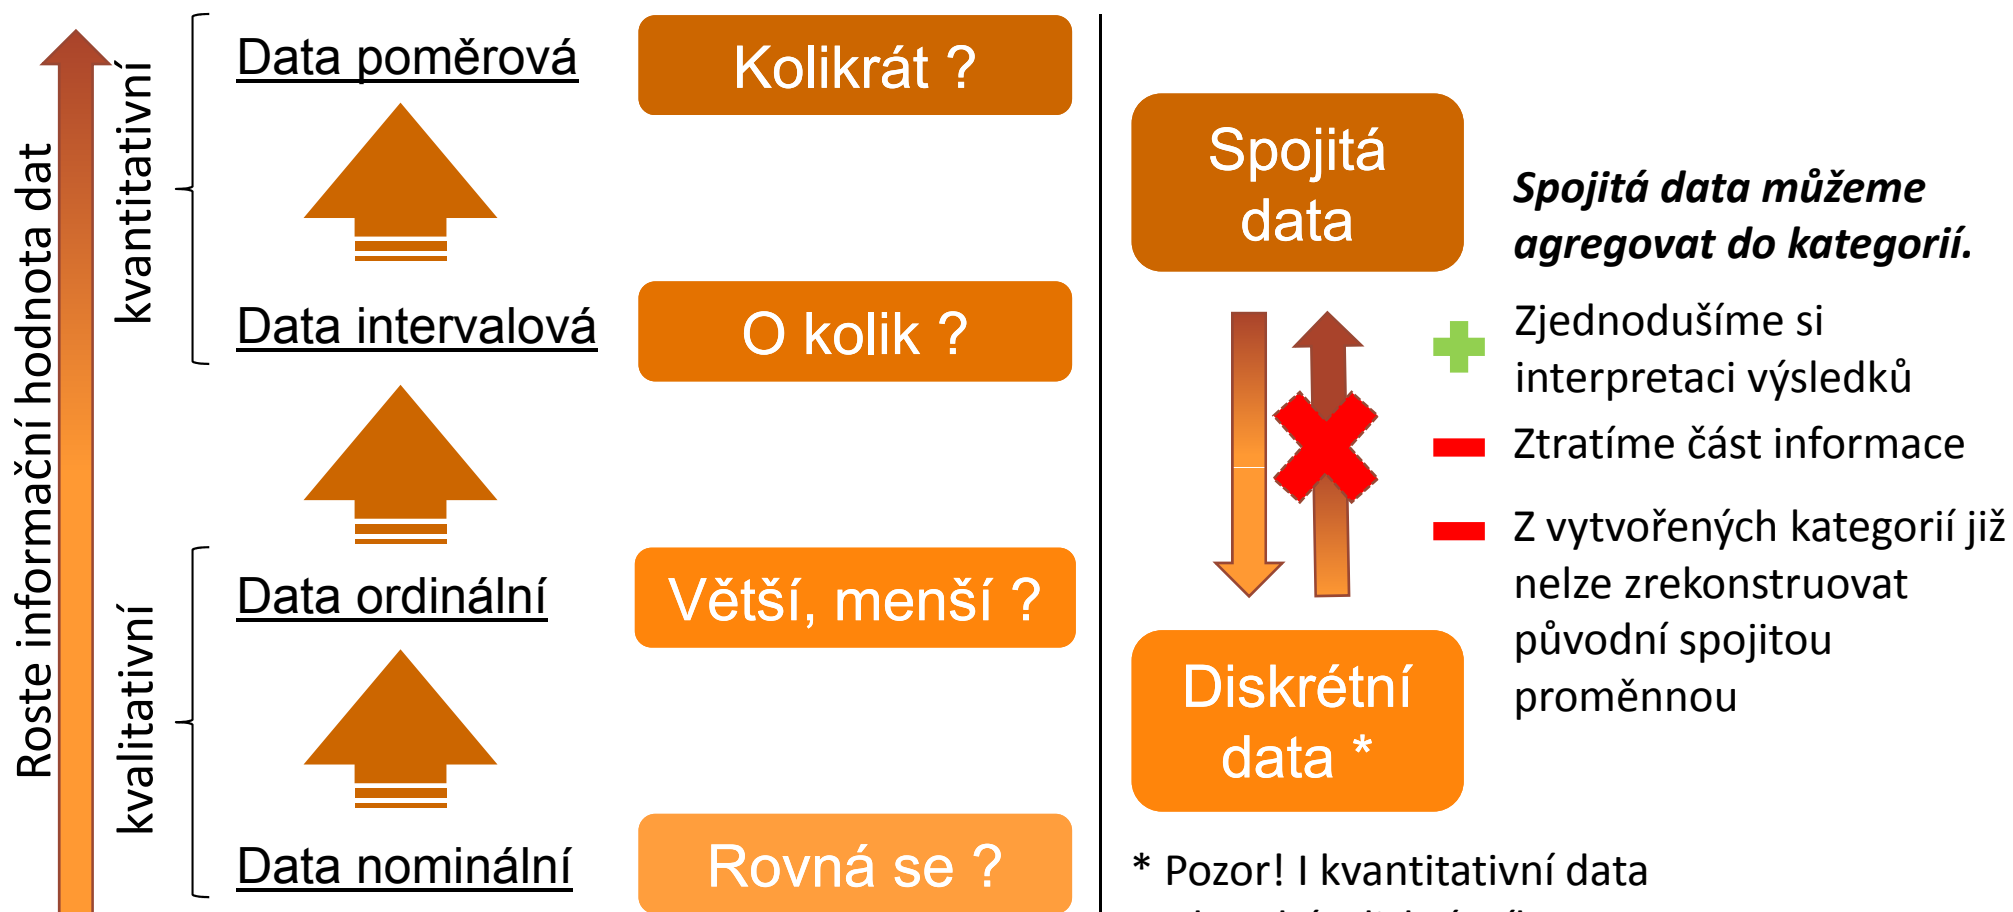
Roste informační hodnota dat

kvantitativní

kvalitativní

Data poměrová

Kolikrát ?

Data intervalová

O kolik ?

Data ordinální

Větší, menší ?

Data nominální

Rovná se ?

Spojitá data

Diskrétní data *

Spojitá data můžeme agregovat do kategorií.

Zjednodušíme si interpretaci výsledků

Ztratíme část informace

Z vytvořených kategorií již nelze zrekonstruovat původní spojitou proměnnou

* Pozor! I kvantitativní data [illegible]